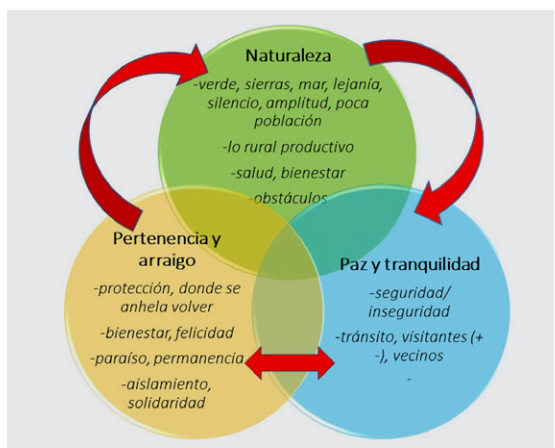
Naturaleza

-verde, sierras, mar, lejanía, silencio, amplitud, poca población

-lo rural productivo

-salud, bienestar

-obstáculos

Pertenencia y arraigo

-protección, donde se anhela volver

-bienestar, felicidad

-paraíso, permanencia

-aislamiento, solidaridad

Paz y tranquilidad

-seguridad/ inseguridad

-tránsito, visitantes (+ -), vecinos

-